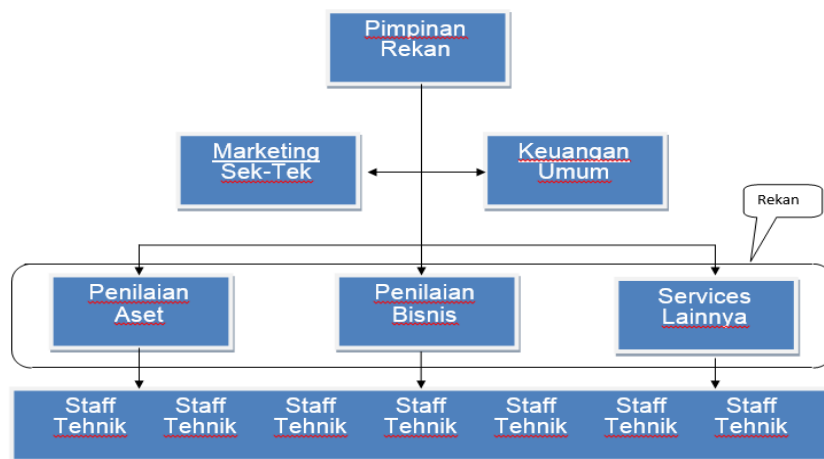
Pimpinan
Rekan

Marketing
Sek-Tek

Keuangan
Umum

Rekan

Penilaian
Aset

Penilaian
Bisnis

Services
Lainnya

Staff
Tehnik

Staff
Tehnik

Staff
Tehnik

Staff
Tehnik

Staff
Tehnik

Staff
Tehnik

Staff
Tehnik